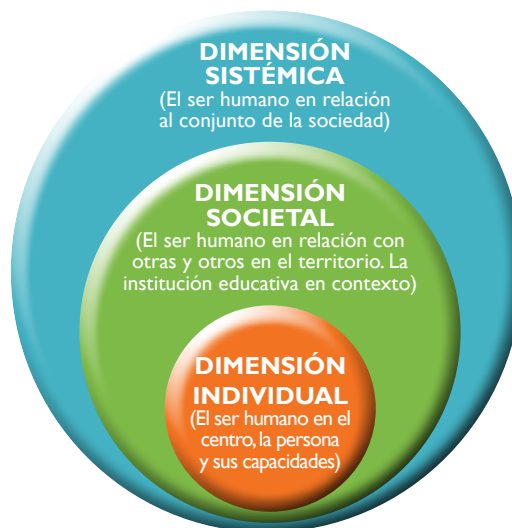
DIMENSIÓN SISTÉMICA
(El ser humano en relación al conjunto de la sociedad)

DIMENSIÓN SOCIETAL
(El ser humano en relación con otras y otros en el territorio. La institución educativa en contexto)

DIMENSIÓN INDIVIDUAL
(El ser humano en el centro, la persona y sus capacidades)